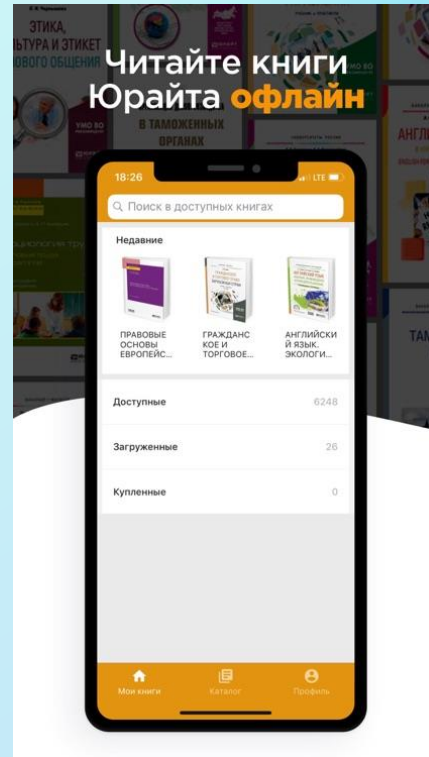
ЭТИКА, ЛЬТУРА И ЭТИКЕТ ЛОВОГО ОБЩЕНИЯ

Читайте книги Юрайта офлайн

В ТАМОЖЕННЫХ ОРГАНАХ

УМО ВО

АНГЛ

ТАМ

18:26

LTE

Поиск в доступных книгах

Недавние

ПРАВОВЫЕ ОСНОВЫ ЕВРОПЕЙС...

ГРАЖДАНСКОЕ И ТОРГОВОЕ...

АНГЛИЙСКИЙ ЯЗЫК. ЭКОЛОГИ...

Доступные 6248

Загруженные 26

Купленные 0

Мои книги

Каталог

Профиль